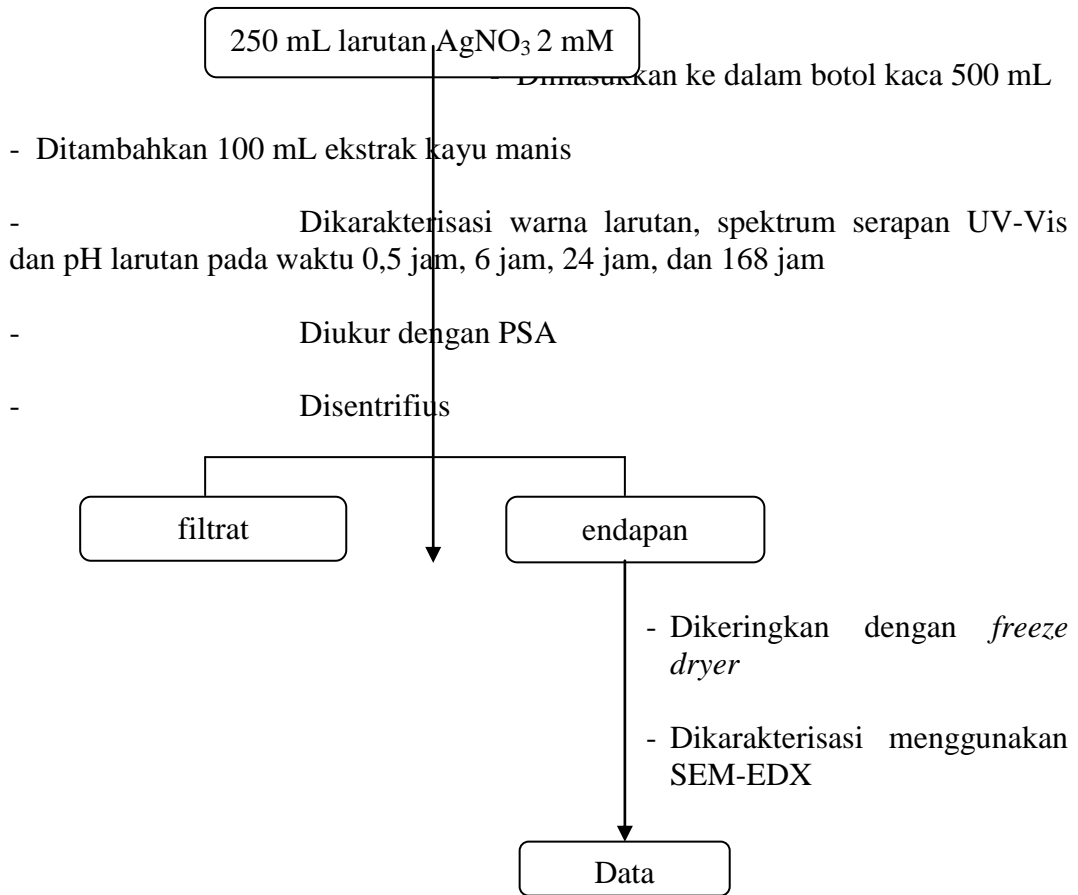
250 mL larutan $AgNO_3$ 2 mM

- Dimasukkan ke dalam botol kaca 500 mL

- Ditambahkan 100 mL ekstrak kayu manis

- Dikarakterisasi warna larutan, spektrum serapan UV-Vis dan pH larutan pada waktu 0,5 jam, 6 jam, 24 jam, dan 168 jam

- Diukur dengan PSA

- Disentrifius

filtrat

endapan

- Dikeringkan dengan *freeze dryer*

- Dikarakterisasi menggunakan SEM-EDX

Data